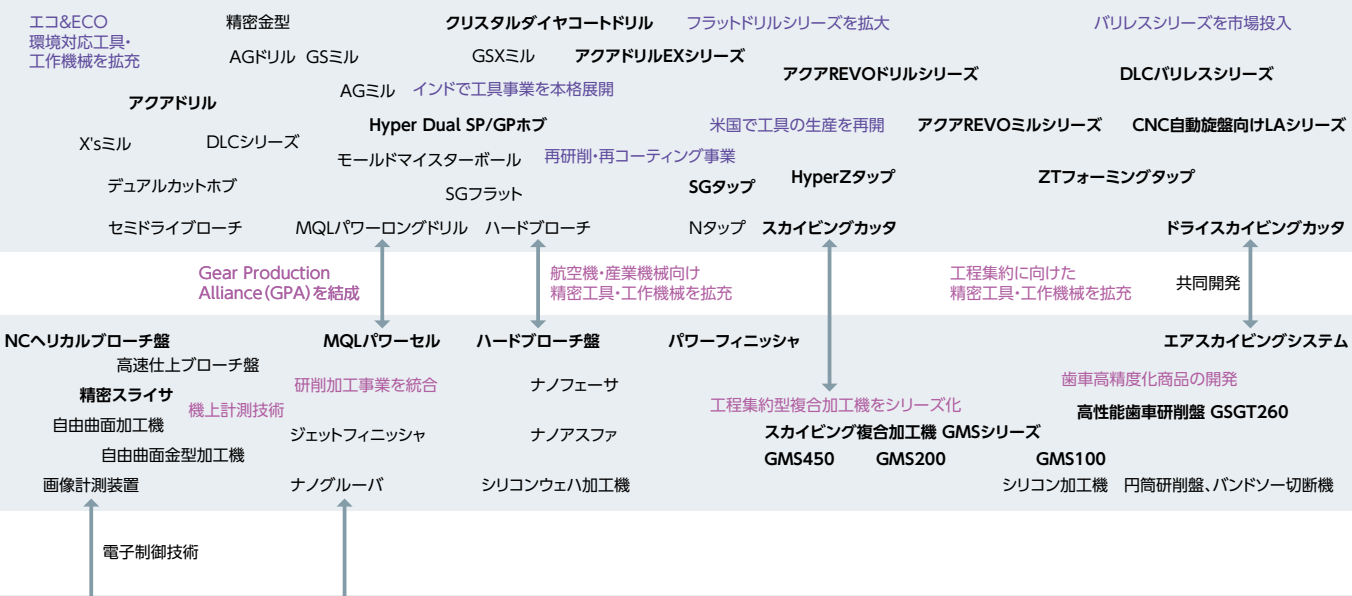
エコ&ECO
環境対応工具・
工作機械を拡充

精密金型

AGドリル GSミル

アクアドリル

X'sミル DLCシリーズ

デュアルカットホブ

セミドライブローチ

AGミル インドで工具事業を本格展開

Hyper Dual SP/GPホブ

モールドマイスターボール

SGフラット

MQLパワーロングドリル ハードブローチ

クリスタルダイヤコートドリル

GSXミル アクアドリルEXシリーズ

フラットドリルシリーズを拡大

米国で工具の生産を再開

再研削・再コーティング事業

SGタップ

Nタップ

アクアREVOドリルシリーズ

アクアREVOミルシリーズ

HyperZタップ

スカイビングカッタ

パリレスシリーズを市場投入

DLCバリレスシリーズ

CNC自動旋盤向けLAシリーズ

ZTフォーミングタップ

ドライスカイビングカッタ

Gear Production Alliance(GPA)を結成

航空機・産業機械向け
精密工具・工作機械を拡充

工程集約に向けた
精密工具・工作機械を拡充

共同開発

NCヘリカルブローチ盤

高速仕上ブローチ盤

精密スライサ

機上計測技術

自由曲面加工機

自由曲面金型加工機

画像計測装置

MQLパワーセル

研削加工事業を統合

ジェットフィニッシャ

ナノグルーバ

ハードブローチ盤

ナノフェーサ

ナノアスファ

シリコンウェハ加工機

パワーフィニッシャ

工程集約型複合加工機をシリーズ化

スカイビング複合加工機 GMSシリーズ

GMS450 GMS200 GMS100

エアスカイビングシステム

歯車高精度化商品の開発

高性能歯車研削盤 GSGT260

シリコン加工機 円筒研削盤、バンドソー切断機

電子制御技術